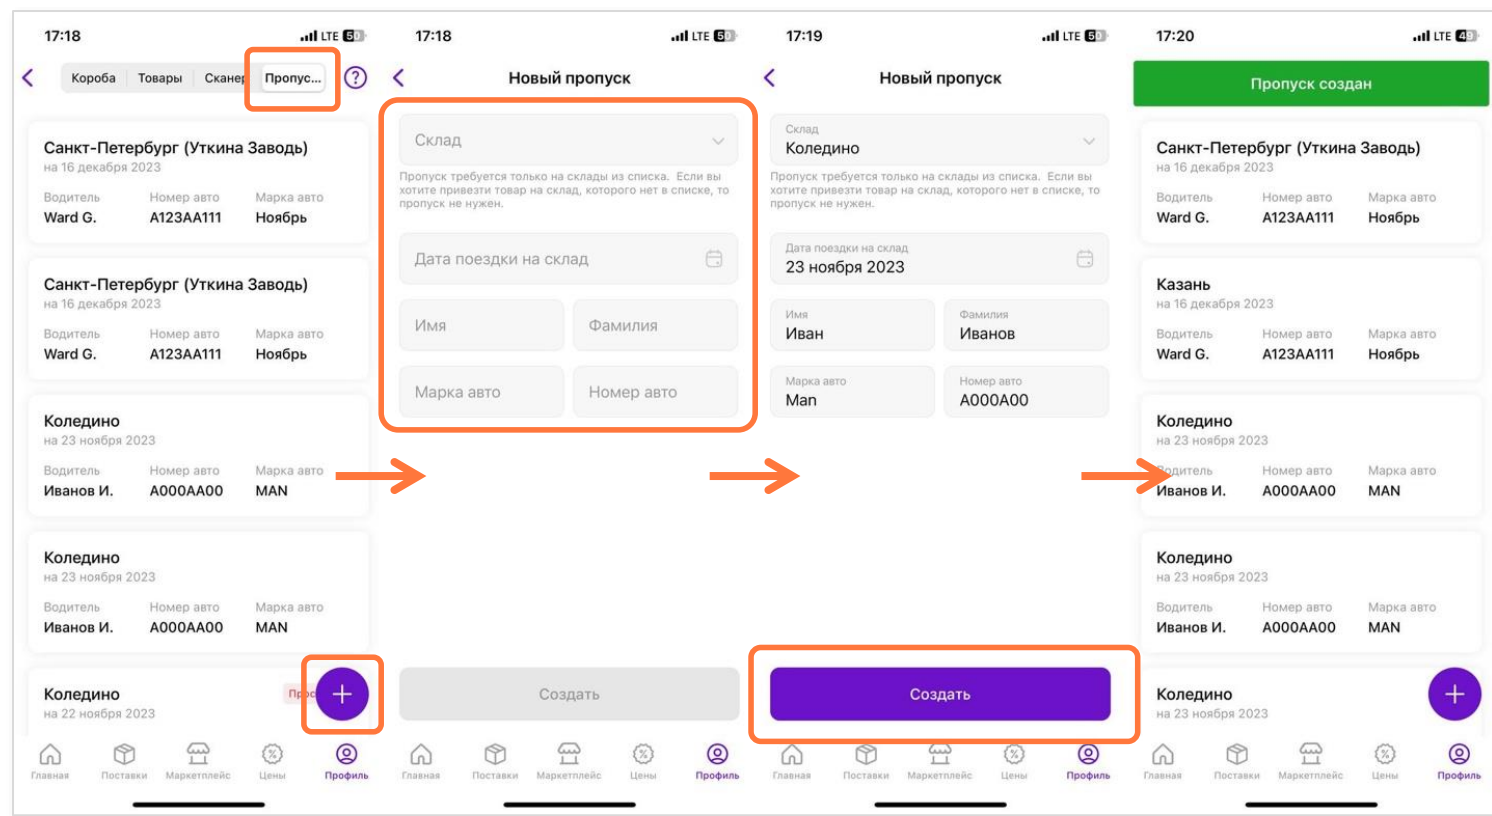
17:18 LTE 50

Короба Товары Сканер Пропус...

Санкт-Петербург (Уткина Заводь)
на 16 декабря 2023
Водитель Ward G.
Номер авто A123AA111
Марка авто Ноябрь

Санкт-Петербург (Уткина Заводь)
на 16 декабря 2023
Водитель Ward G.
Номер авто A123AA111
Марка авто Ноябрь

Коледино
на 23 ноября 2023
Водитель Иванов И.
Номер авто A000AA00
Марка авто MAN

Коледино
на 23 ноября 2023
Водитель Иванов И.
Номер авто A000AA00
Марка авто MAN

Коледино
на 22 ноября 2023
Про

Главная Поставки Маркетплейс Цены Профиль

17:18 LTE 50

Новый пропуск

Склад

Пропуск требуется только на склады из списка. Если вы хотите привезти товар на склад, которого нет в списке, то пропуск не нужен.

Дата поездки на склад

Имя
Фамилия
Марка авто
Номер авто

Создать

Главная Поставки Маркетплейс Цены Профиль

17:19 LTE 50

Новый пропуск

Склад
Коледино

Пропуск требуется только на склады из списка. Если вы хотите привезти товар на склад, которого нет в списке, то пропуск не нужен.

Дата поездки на склад
23 ноября 2023

Имя
Иван
Фамилия
Иванов
Марка авто
Man
Номер авто
A000A00

Создать

Главная Поставки Маркетплейс Цены Профиль

17:20 LTE 49

Пропуск создан

Санкт-Петербург (Уткина Заводь)
на 16 декабря 2023
Водитель Ward G.
Номер авто A123AA111
Марка авто Ноябрь

Казань
на 16 декабря 2023
Водитель Ward G.
Номер авто A123AA111
Марка авто Ноябрь

Коледино
на 23 ноября 2023
Водитель Иванов И.
Номер авто A000AA00
Марка авто MAN

Коледино
на 23 ноября 2023
Водитель Иванов И.
Номер авто A000AA00
Марка авто MAN

Коледино
на 23 ноября 2023

Главная Поставки Маркетплейс Цены Профиль